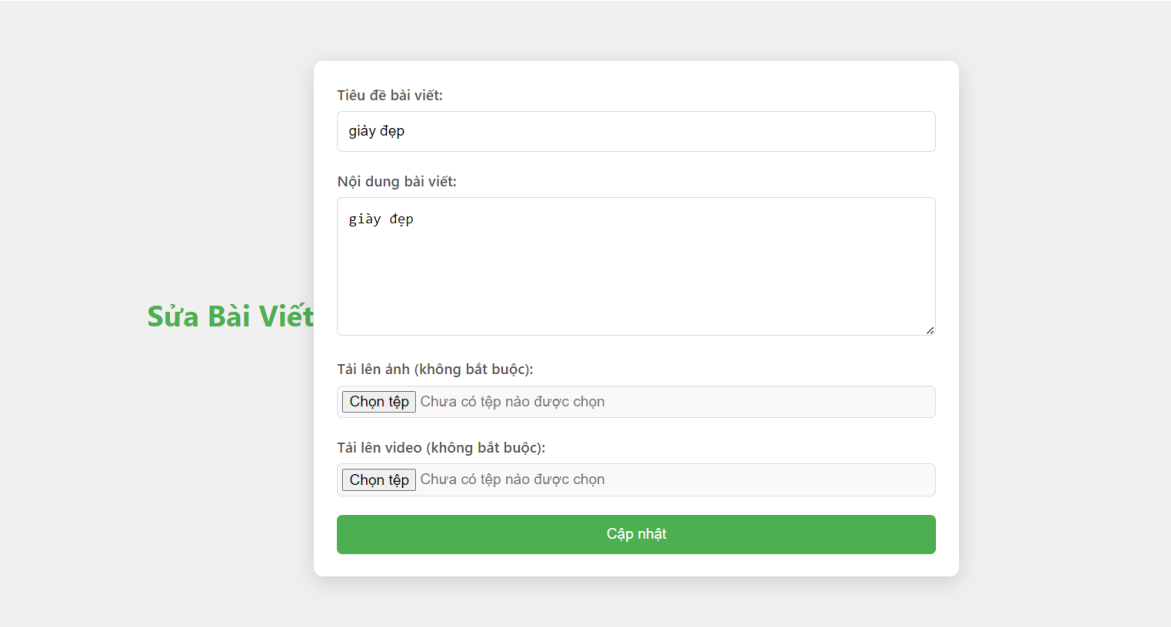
Sửa Bài Viết

Tiêu đề bài viết:

giày đẹp

Nội dung bài viết:

giày đẹp

Tải lên ảnh (không bắt buộc):

Chọn tệp Chưa có tệp nào được chọn

Tải lên video (không bắt buộc):

Chọn tệp Chưa có tệp nào được chọn

Cập nhật